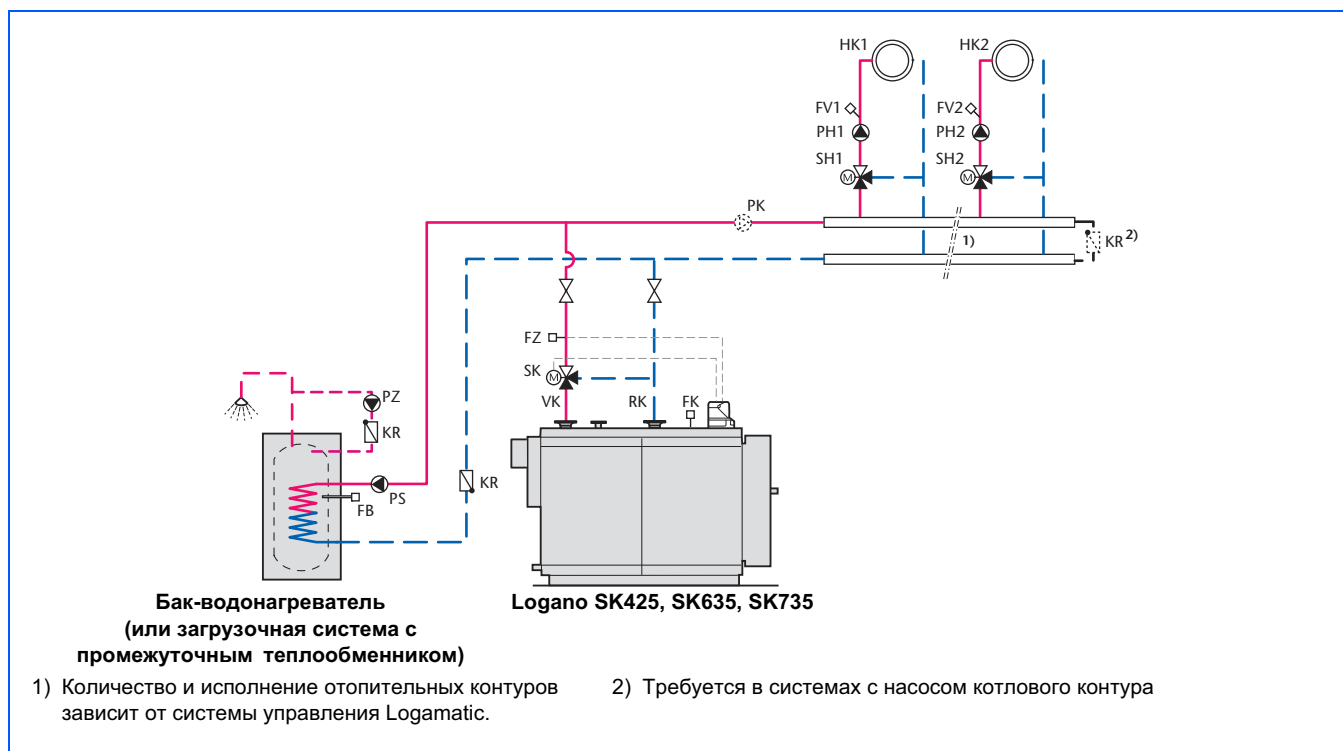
HK1
HK2
FV1
PH1
SH1
FV2
PH2
SH2
PK
1)
KR 2)
FZ
SK
VK
RK
FK
PZ
KR
PS
FB
KR

Бак-водонагреватель (или загрузочная система с промежуточным теплообменником)

Logano SK425, SK635, SK735

1) Количество и исполнение отопительных контуров зависит от системы управления Logamatic.

2) Требуется в системах с насосом котлового контура